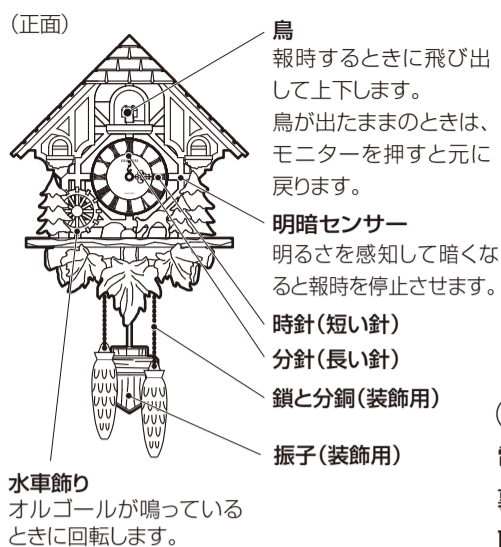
（正面）

鳥
報時するときに飛び出して上下します。
鳥が出たままのときは、モニターを押すと元に戻ります。

明暗センサー
明るさを感知して暗くなると報時を停止させます。

時針（短い針）

分針（長い針）

鎖と分銅（装飾用）

振子（装飾用）

水車飾り
オルゴールが鳴っているときに回転します。

（

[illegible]

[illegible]

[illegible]